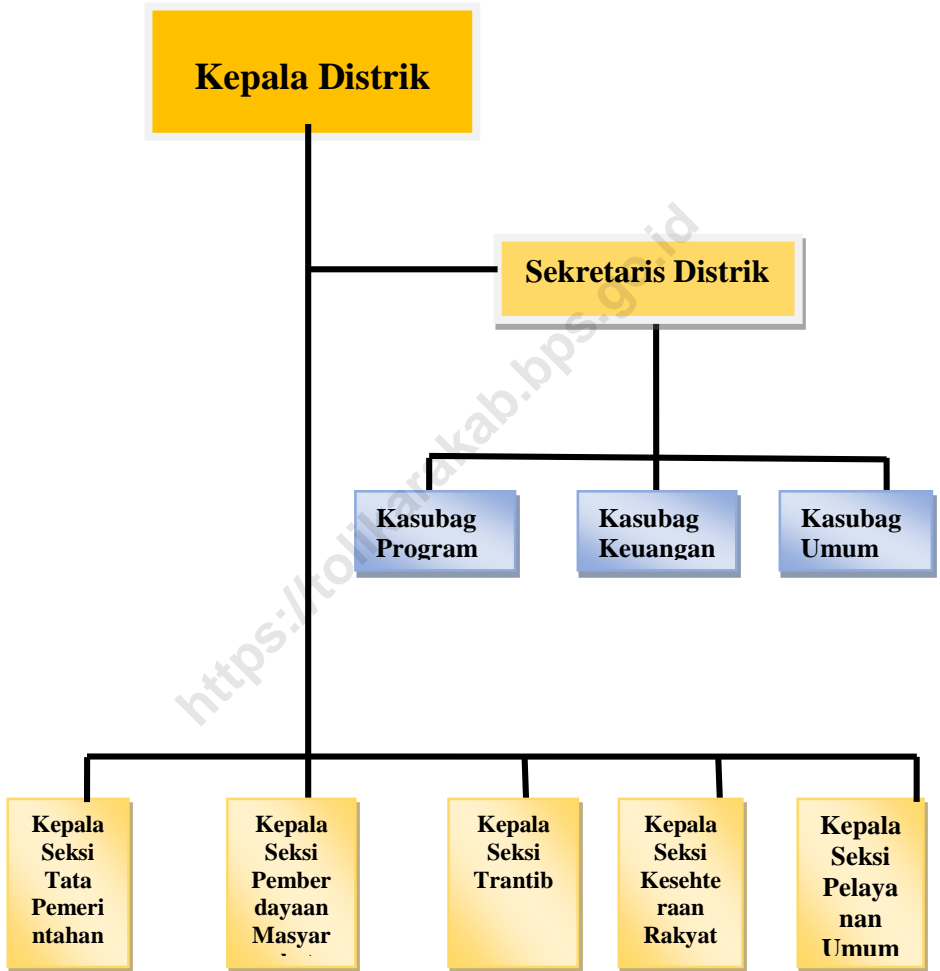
Kepala Distrik

Sekretaris Distrik

Kasubag Program

Kasubag Keuangan

Kasubag Umum

Kepala Seksi Tata Pemeri ntahan

Kepala Seksi Pember dayaan Masyar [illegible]

Kepala Seksi Trantib

Kepala Seksi Kesehte raan Rakyat

Kepala Seksi Pelaya nan Umum

https://tolikarakab.bps.go.id